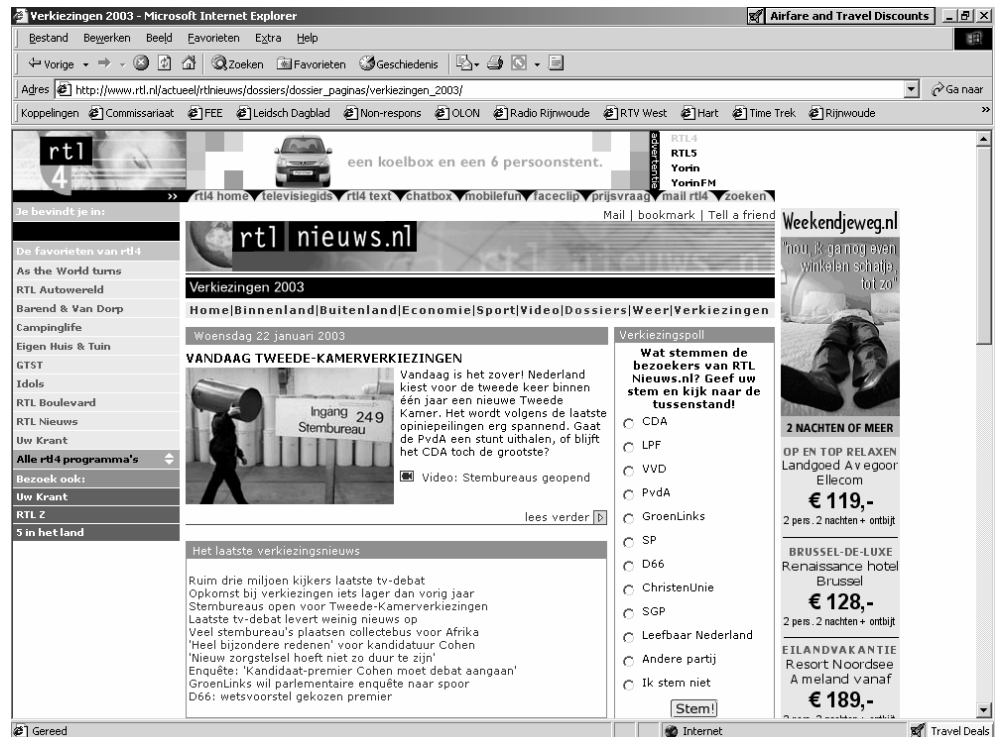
Verkiezingen 2003 - Microsoft Internet Explorer

Airfare and Travel Discounts

Bestand Bewerken Beeld Favorieten Extra Help

Vorige Zoeken Favorieten Geschiedenis

Adres http://www.rtl.nl/actueel/rtlnieuws/dossiers/dossier_paginas/verkiezingen_2003/ Ga naar

Koppelingen Commissariaat FEE Leidsch Dagblad Non-respons OLON Radio Rijnwoude RTV West Hart Time Trek Rijnwoude

rtl 4

een koelbox en een 6 persoonstent.

advertentie

RTL4
RTL5
Yorin
YorinFM

rtl4 home televisiegids rtl4 text chatbox mobilefun faceclip prijsvraag mail rtl4 zoeken

Je bevindt je in:

De favorieten van rtl4
As the World turns
RTL Autowereld
Barend & Van Dorp
Campinglife
Eigen Huis & Tuin
GTST
Idols
RTL Boulevard
RTL Nieuws
Uw Krant
Alle rtl4 programma's
Bezoek ook:
Uw Krant
RTL Z
5 in het land

Mail | bookmark | Tell a friend

rtl nieuws.nl

Verkiezingen 2003

Home|Binnenland|Buitenland|Economie|Sport|Video|Dossiers|Weer|Verkiezingen

Woensdag 22 januari 2003

VANDAAG TWEEDE-KAMERVERKIEZINGEN

Ingang 249 Stembureau

Vandaag is het zover! Nederland kiest voor de tweede keer binnen één jaar een nieuwe Tweede Kamer. Het wordt volgens de laatste opiniepeilingen erg spannend. Gaat de PvdA een stunt uithalen, of blijft het CDA toch de grootste?

Video: Stembureaus geopend

lees verder

Het laatste verkiezingsnieuws

Ruim drie miljoen kijkers laatste tv-debat
Opkomst bij verkiezingen iets lager dan vorig jaar
Stembureaus open voor Tweede-Kamerverkiezingen
Laatste tv-debat levert weinig nieuws op
Veel stembureau's plaatsen collectebus voor Afrika
'Heel bijzondere redenen' voor kandidatuur Cohen
'Nieuw zorgstelsel hoeft niet zo duur te zijn'
Enquête: 'Kandidaat-premier Cohen moet debat aangaan'
GroenLinks wil parlementaire enquête naar spoor
D66: wetsvoorstel gekozen premier

Verkiezingspoll

Wat stemmen de bezoekers van RTL Nieuws.nl? Geef uw stem en kijk naar de tussenstand!

CDA
LPF
VVD
PvdA
GroenLinks
SP
D66
ChristenUnie
SGP
Leefbaar Nederland
Andere partij
Ik stem niet

Stem!

Weekendjeweg.nl

"nou, ik ga nog even winkelen schatje, tot zo"

2 NACHTEN OF MEER

OP EN TOP RELAXEN
Landgoed Avegoor Ellecom
€ 119,-
2 pers. 2 nachten + ontbijt

BRUSSEL-DE-LUXE
Renaissance hotel Brussel
€ 128,-
2 pers. 2 nachten + ontbijt

EILANDVAKANTIE
Resort Noordsee Ameland vanaf
€ 189,-
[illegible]

Gereed Internet Travel Deals